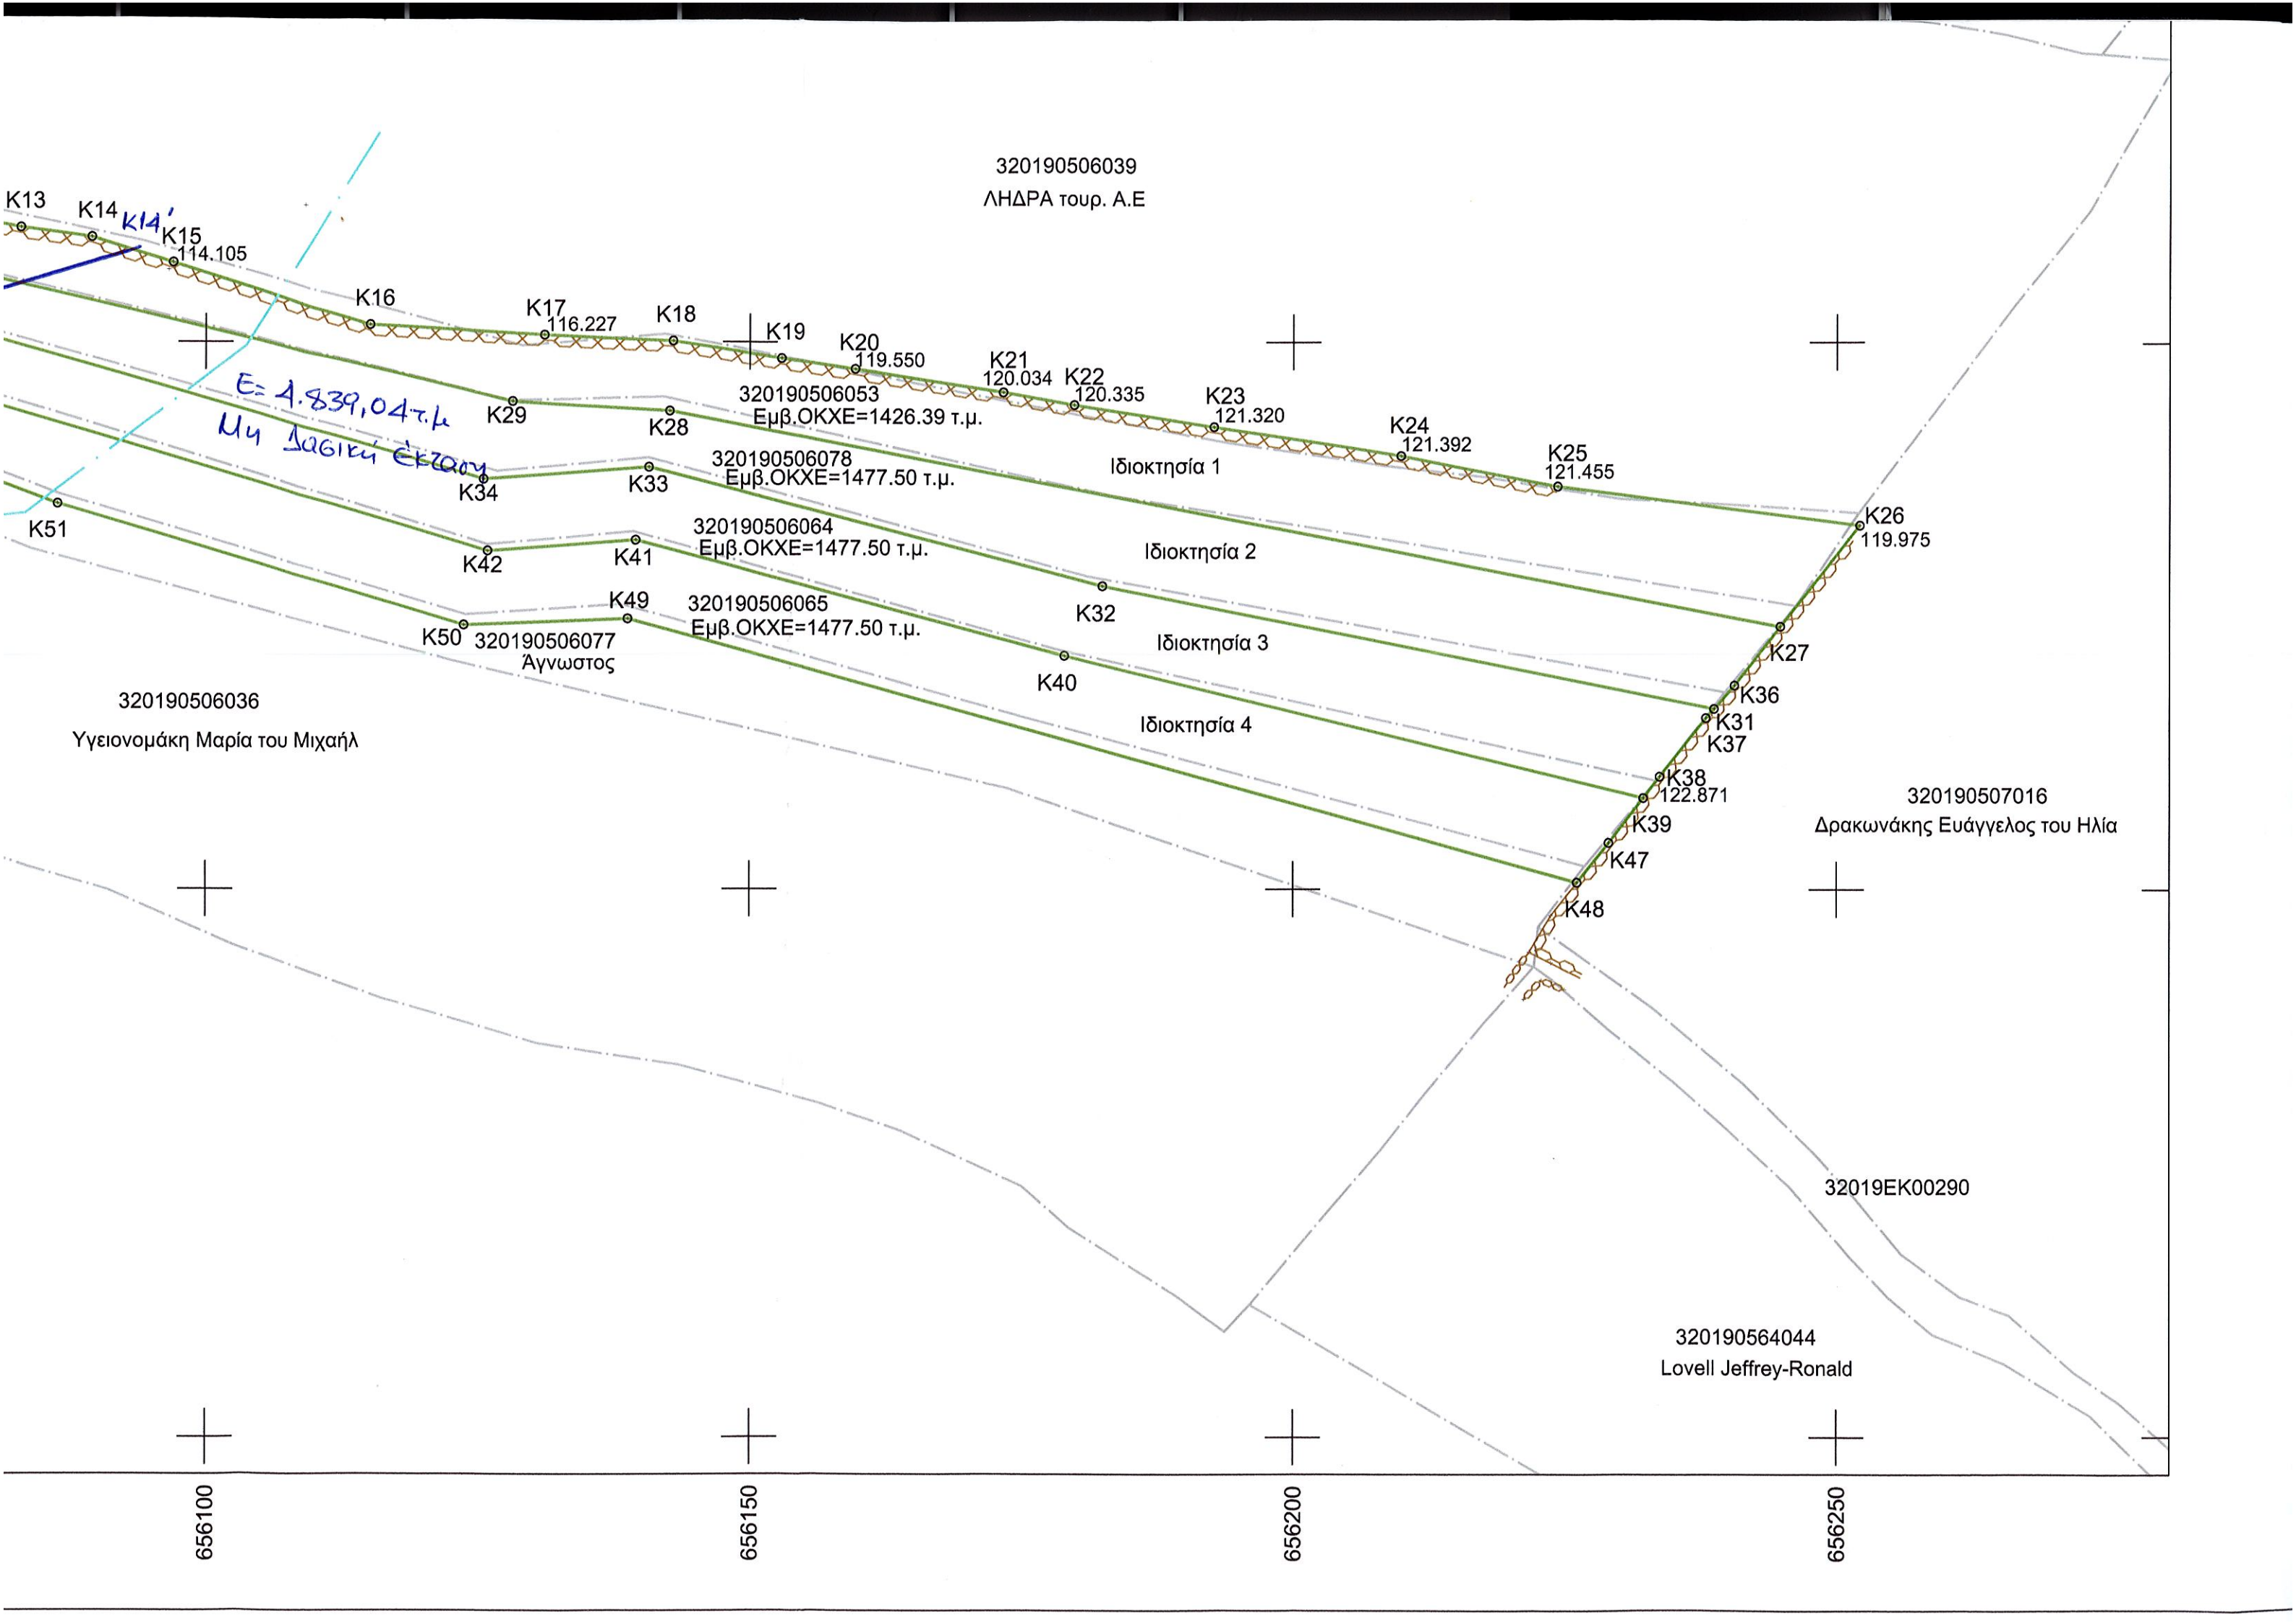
320190506039
ΛΗΔΡΑ τουρ. Α.Ε

K13 K14 K14' K15 114.105

K16

K17 116.227 K18 K19 K20 119.550 K21 120.034 K22 120.335 K23 121.320 K24 121.392 K25 121.455

E= 1.839,04 τ.μ
Μη Δασική Έκταση

K29 K28
320190506053
Εμβ.ΟΚΧΕ=1426.39 τ.μ.
Ιδιοκτησία 1

K34 K33
320190506078
Εμβ.ΟΚΧΕ=1477.50 τ.μ.

K51

K42 K41
320190506064
Εμβ.ΟΚΧΕ=1477.50 τ.μ.
Ιδιοκτησία 2

K26 119.975

K50 K49
320190506065
Εμβ.ΟΚΧΕ=1477.50 τ.μ.
K32
Ιδιοκτησία 3

320190506077
Άγνωστος

K27
K40
K36
K31
K37

320190506036
Υγειονομάκη Μαρία του Μιχαήλ

Ιδιοκτησία 4

K38 122.871
K39
K47
K48

320190507016
Δρακωνάκης Ευάγγελος του Ηλία

32019ΕΚ00290

320190564044
Lovell Jeffrey-Ronald

656100
656150
656200
656250